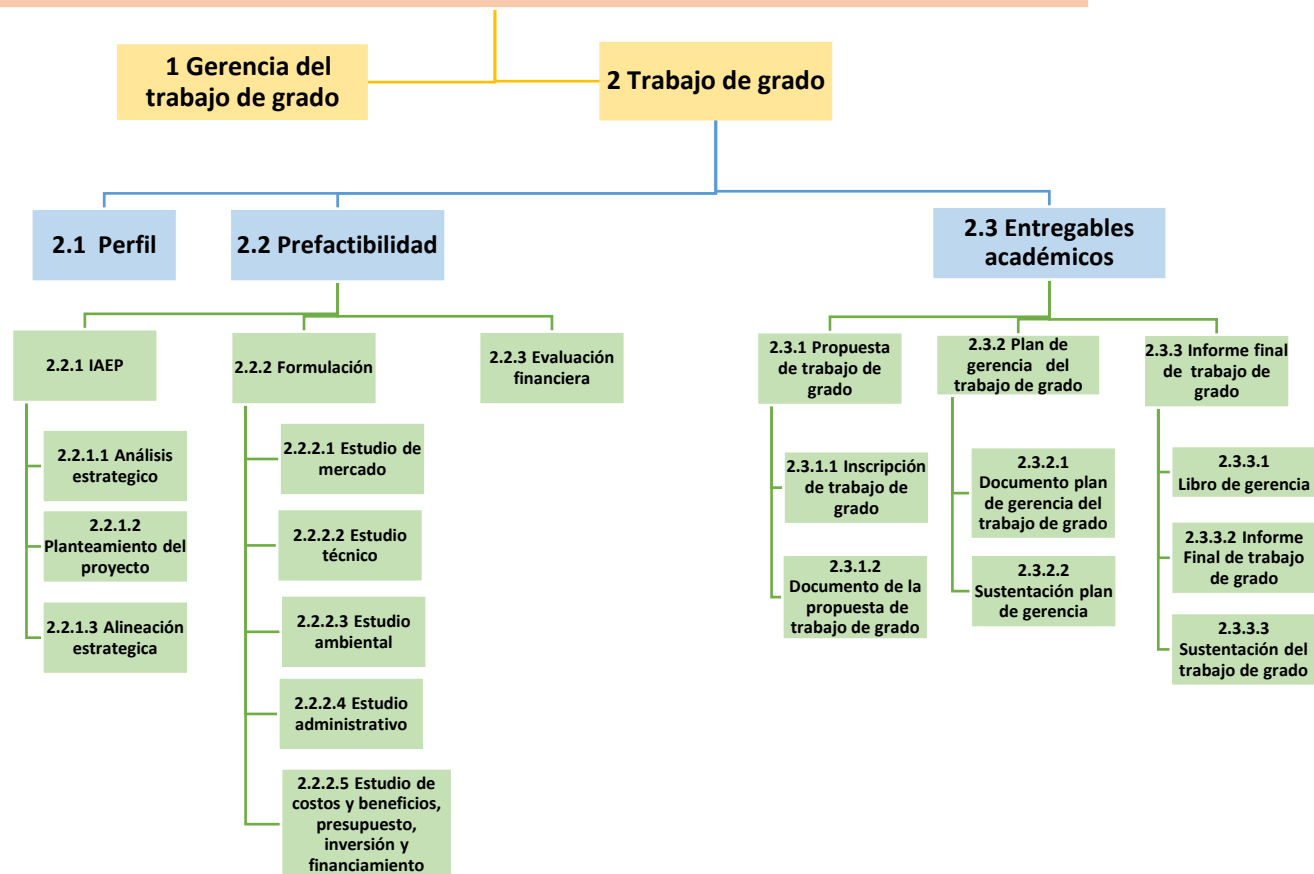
1 Gerencia del trabajo de grado

2 Trabajo de grado

2.1 Perfil

2.2 Prefactibilidad

2.3 Entregables académicos

2.2.1 IAEP

2.2.1.1 Análisis estrategico

2.2.1.2 Planteamiento del proyecto

2.2.1.3 Alineación estrategica

2.2.2 Formulación

2.2.2.1 Estudio de mercado

2.2.2.2 Estudio técnico

2.2.2.3 Estudio ambiental

2.2.2.4 Estudio administrativo

2.2.2.5 Estudio de costos y beneficios, presupuesto, inversión y financiamiento

2.2.3 Evaluación financiera

2.3.1 Propuesta de trabajo de grado

2.3.1.1 Inscripción de trabajo de grado

2.3.1.2 Documento de la propuesta de trabajo de grado

2.3.2 Plan de gerencia del trabajo de grado

2.3.2.1 Documento plan de gerencia del trabajo de grado

2.3.2.2 Sustentación plan de gerencia

2.3.3 Informe final de trabajo de grado

2.3.3.1 Libro de gerencia

2.3.3.2 Informe Final de trabajo de grado

2.3.3.3 Sustentación del trabajo de grado